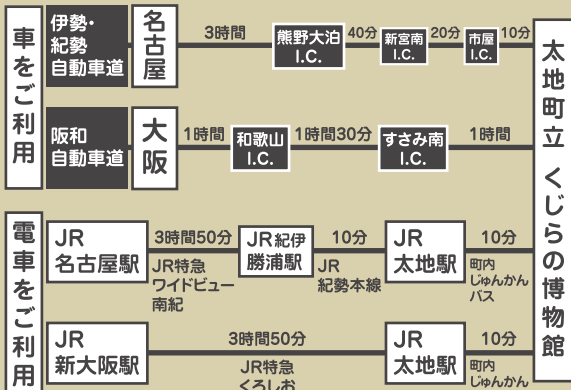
車をご利用

伊勢・紀勢自動車道

名古屋

3時間

熊野大泊 I.C.

40分

新宮南 I.C.

20分

市屋 I.C.

10分

阪和自動車道

大阪

1時間

和歌山 I.C.

1時間30分

すさみ南 I.C.

1時間

太地町立 くじらの博物館

電車をご利用

JR 名古屋駅

3時間50分

JR特急 ワイドビュー南紀

JR紀伊勝浦駅

10分

JR紀勢本線

JR 太地駅

10分

町内じゅんかんバス

JR 新大阪駅

3時間50分

JR特急 くろしお

JR 太地駅

10分

町内じゅんかん